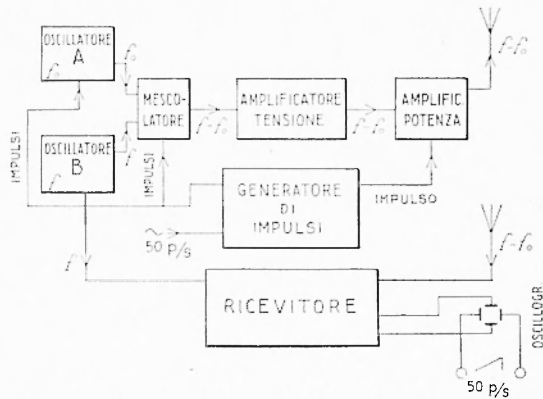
OSCILLATORE A
$f_0$
$f_0$
OSCILLATORE B
$f$
$f$
IMPULSI
MESCOLATORE
IMPULSI
$f-f_0$
AMPLIFICATORE TENSIONE
$f-f_0$
AMPLIFIC POTENZA
$f-f_0$
GENERATORE DI IMPULSI
IMPULSO
50 p/s
$f$
$f-f_0$
RICEVITORE
OSCILLOGR
50 p/s